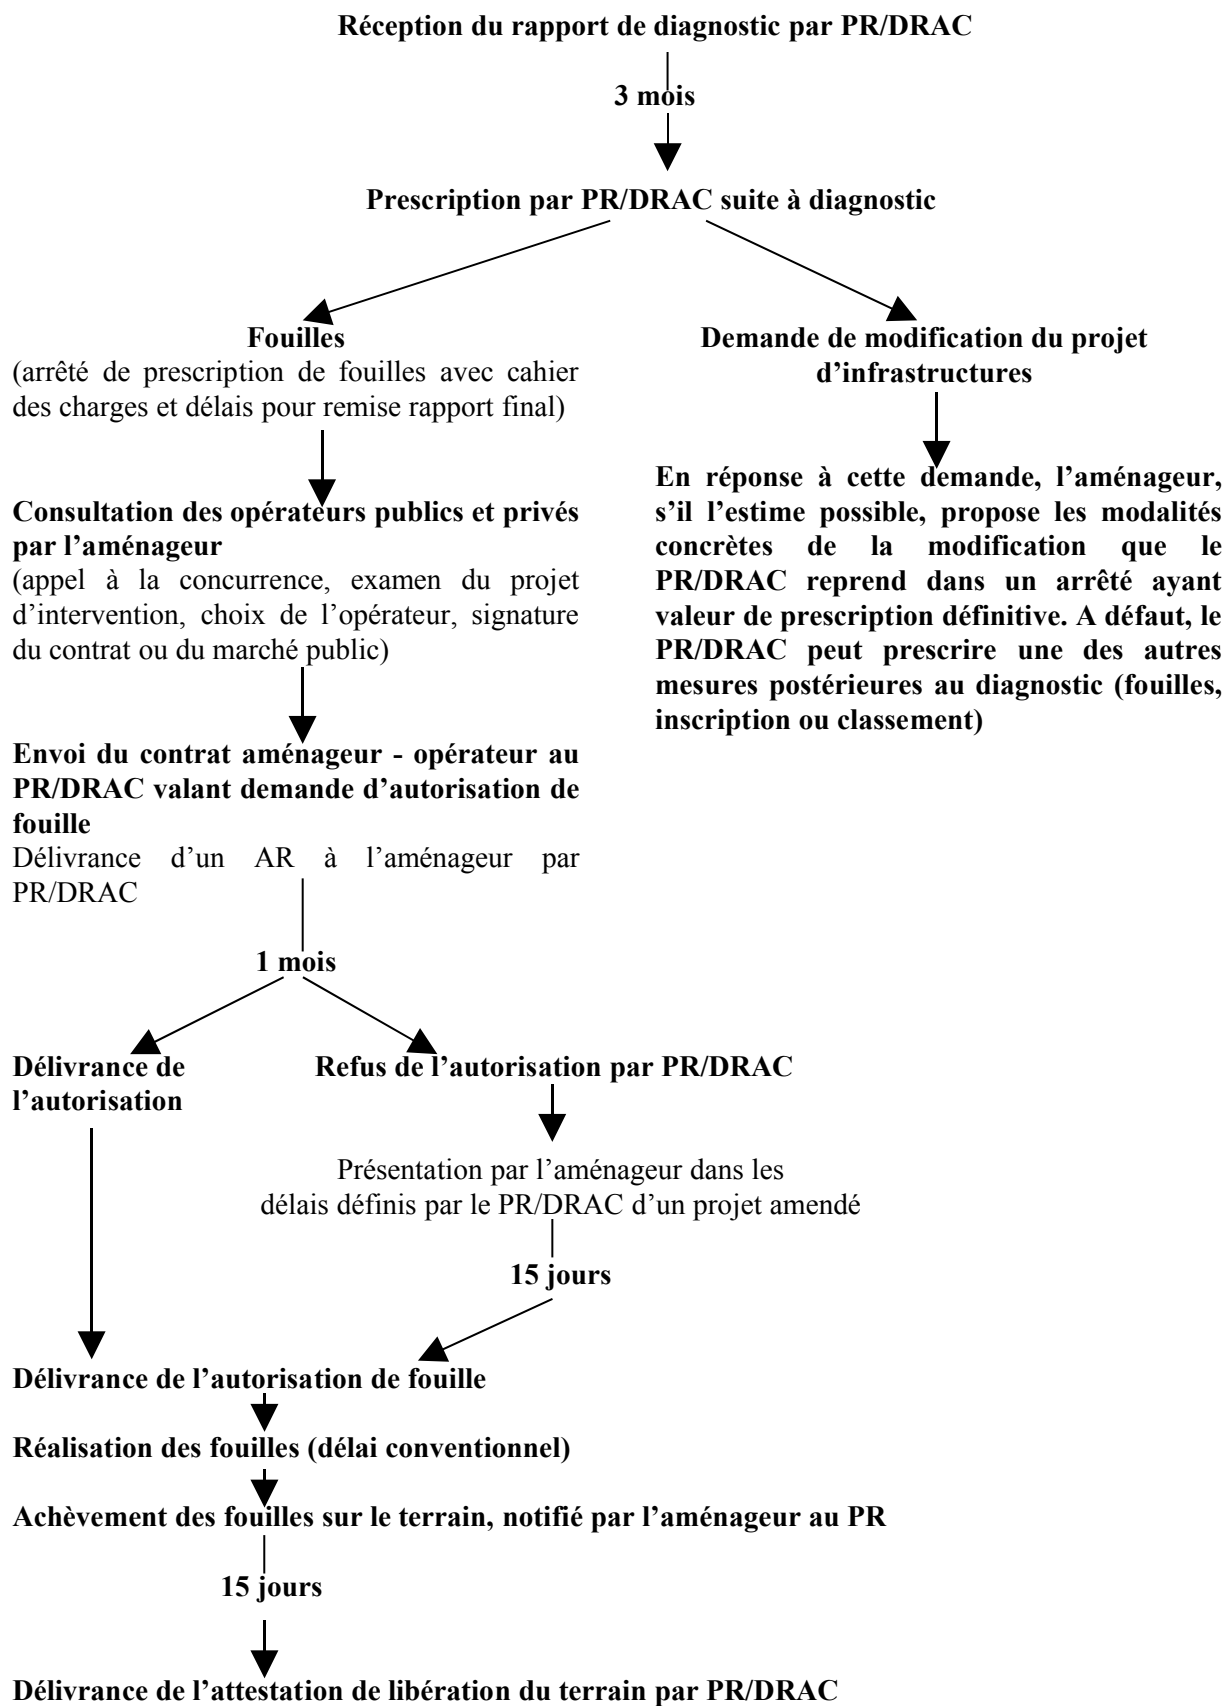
**Réception du rapport de diagnostic par PR/DRAC**

**3 mois**

**Prescription par PR/DRAC suite à diagnostic**

**Fouilles**
(arrêté de prescription de fouilles avec cahier des charges et délais pour remise rapport final)

**Consultation des opérateurs publics et privés par l'aménageur**
(appel à la concurrence, examen du projet d'intervention, choix de l'opérateur, signature du contrat ou du marché public)

**Envoi du contrat aménageur - opérateur au PR/DRAC valant demande d'autorisation de fouille**
Délivrance d'un AR à l'aménageur par PR/DRAC

**1 mois**

**Délivrance de l'autorisation**

**Refus de l'autorisation par PR/DRAC**

Présentation par l'aménageur dans les délais définis par le PR/DRAC d'un projet amendé

**15 jours**

**Demande de modification du projet d'infrastructures**

**En réponse à cette demande, l'aménageur, s'il l'estime possible, propose les modalités concrètes de la modification que le PR/DRAC reprend dans un arrêté ayant valeur de prescription définitive. A défaut, le PR/DRAC peut prescrire une des autres mesures postérieures au diagnostic (fouilles, inscription ou classement)**

**Délivrance de l'autorisation de fouille**

**Réalisation des fouilles (délai conventionnel)**

**Achèvement des fouilles sur le terrain, notifié par l'aménageur au PR**

**15 jours**

**Délivrance de l'attestation de libération du terrain par PR/DRAC**